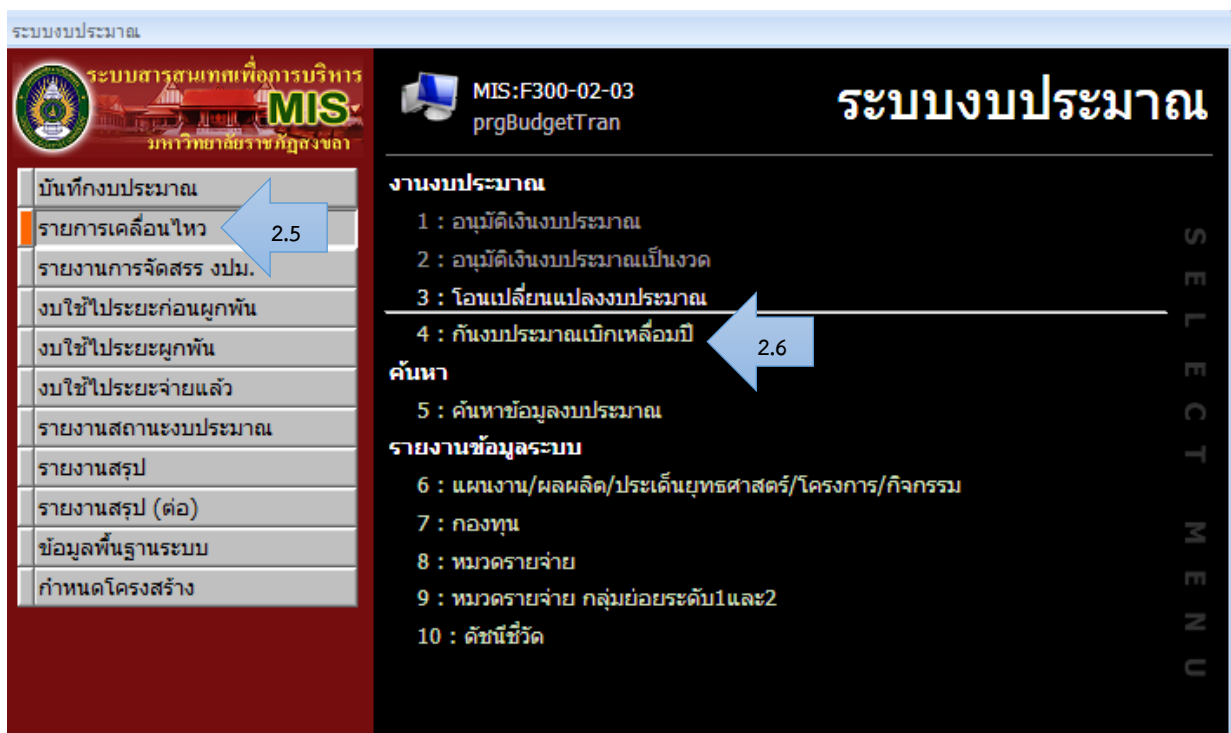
ระบบงบประมาณ

ระบบสารสนเทศเพื่อการบริหาร MIS มหาวิทยาลัยราชภัฏสงขลา

บันทึกงบประมาณ
รายการเคลื่อนไหว
รายงานการจัดสรร งปม.
งบใช้ไประยะก่อนผูกพัน
งบใช้ไประยะผูกพัน
งบใช้ไประยะจ่ายแล้ว
รายงานสถานะงบประมาณ
รายงานสรุป
รายงานสรุป (ต่อ)
ข้อมูลพื้นฐานระบบ
กำหนดโครงสร้าง

2.5

MIS:F300-02-03
prgBudgetTran

ระบบงบประมาณ

งานงบประมาณ
1 : อนุมัติเงินงบประมาณ
2 : อนุมัติเงินงบประมาณเป็นงวด
3 : โอนเปลี่ยนแปลงงบประมาณ
4 : กันงบประมาณเบิกเหลื่อมปี
2.6
ค้นหา
5 : ค้นหาข้อมูลงบประมาณ
รายงานข้อมูลระบบ
6 : แผนงาน/ผลผลิต/ประเด็นยุทธศาสตร์/โครงการ/กิจกรรม
7 : กองทุน
8 : หมวดรายจ่าย
9 : หมวดรายจ่าย กลุ่มย่อยระดับ1และ2
10 : ดัชนีชี้วัด

SELECT MENU